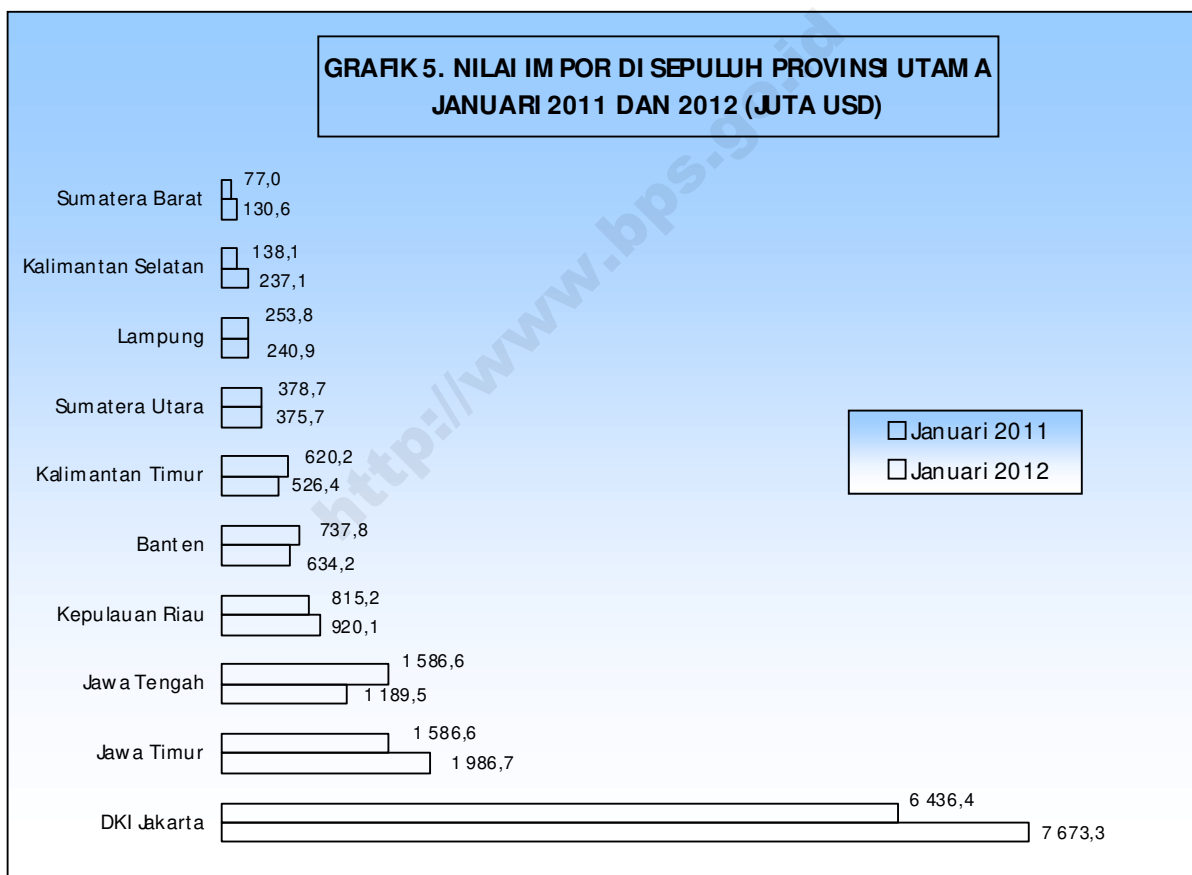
GRAFIK 5. NILAI IMPOR DI SEPULUH PROVINSI UTAMA JANUARI 2011 DAN 2012 (JUTA USD)

http://www.bps.go.id

Sumatera Barat 77,0 130,6
Kalimantan Selatan 138,1 237,1
Lampung 253,8 240,9
Sumatera Utara 378,7 375,7
Kalimantan Timur 620,2 526,4
Banten 737,8 634,2
Kepulauan Riau 815,2 920,1
Jawa Tengah 1 586,6 1 189,5
Jawa Timur 1 586,6 1 986,7
DKI Jakarta 6 436,4 7 673,3

Januari 2011
Januari 2012